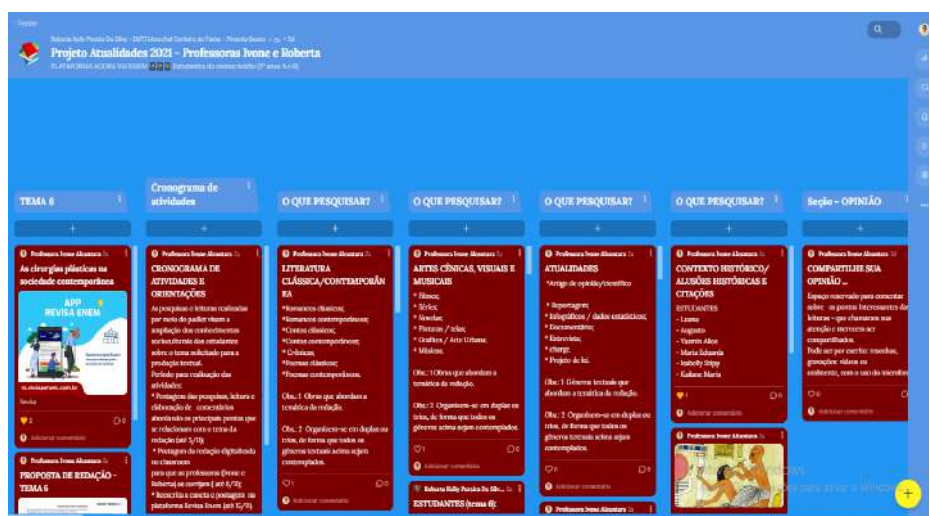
Padlet

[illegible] • 5d

Projeto Atualidades 2021 - Professoras Ivone e Roberta

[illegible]

TEMA 6

Professora Ivone Alcantara

As cirurgias plásticas na sociedade contemporânea

APP REVISA ENEM

Revisa

2

0

Adicionar comentário

Professora Ivone Alcantara

PROPOSTA DE REDAÇÃO - TEMA 6

Cronograma de atividades

Professora Ivone Alcantara

CRONOGRAMA DE ATIVIDADES E ORIENTAÇÕES

As pesquisas e leituras realizadas por meio do padlet visam a ampliação dos conhecimentos socioculturais dos estudantes sobre o tema solicitado para a produção textual.

Período para realização das atividades:

* Postagens das pesquisas, leitura e elaboração de comentários abordando os principais pontos que se relacionam com o tema da redação (até 5/11);

* Postagem da redação digitalizada no classroom para as professoras (Ivone e Roberta) se corrigem (até 8/11);

* Reescrita e correta e postagem na plataforma Revisa Enem (até 15/11).

O QUE PESQUISAR?

Professora Ivone Alcantara

LITERATURA CLÁSSICA/CONTEMPORÂNEA

*Romances clássicos;

*Romances contemporâneos;

*Contos clássicos;

*Contos contemporâneos;

*Crônicas;

*Poemas clássicos;

*Poemas contemporâneos.

Obs.: 1 Obras que abordam a temática da redação.

Obs.: 2 Organizem-se em duplas ou trios, de forma que todos os gêneros acima sejam contemplados.

1

0

Adicionar comentário

O QUE PESQUISAR?

Professora Ivone Alcantara

ARTES CÊNICAS, VISUAIS E MUSICAIS

* Filmes;

* Séries;

* Novelas;

* Pinturas / telas;

* Grafites / Arte Urbana;

* Músicas.

Obs.: 1 Obras que abordam a temática da redação.

Obs.: 2 Organizem-se em duplas ou trios, de forma que todos os gêneros acima sejam contemplados.

1

0

Adicionar comentário

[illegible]

ESTUDANTES (tema 6):

O QUE PESQUISAR?

Professora Ivone Alcantara

ATUALIDADES

*Artigo de opinião/científico

* Reportagens;

* Infográficos / dados estatísticos;

* Documentários;

* Entrevista;

* charge;

* Projeto de lei.

Obs: 1 Gêneros textuais que abordam a temática da redação.

Obs.: 2 Organizem-se em duplas ou trios, de forma que todos os gêneros textuais acima sejam contemplados.

0

0

Adicionar comentário

Professora Ivone Alcantara

O QUE PESQUISAR?

Professora Ivone Alcantara

CONTEXTO HISTÓRICO/ ALUSÕES HISTÓRICAS E CITAÇÕES

ESTUDANTES

- Leana

- Augusto

- Yasmin Alice

- Maria Eduarda

- Isabelly Stipp

- Kailane Maria

1

0

Adicionar comentário

Professora Ivone Alcantara

Seção - OPINIÃO

Professora Ivone Alcantara

COMPARTILHE SUA OPINIÃO ...

Espaço reservado para comentar sobre os pontos interessantes das leituras - que chamaram sua atenção e merecem ser compartilhados.

Pode ser por escrito: resenhas, gravações: vídeos ou similares, com o uso de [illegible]

0

Adicionar comentário

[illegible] para ativar o Windows